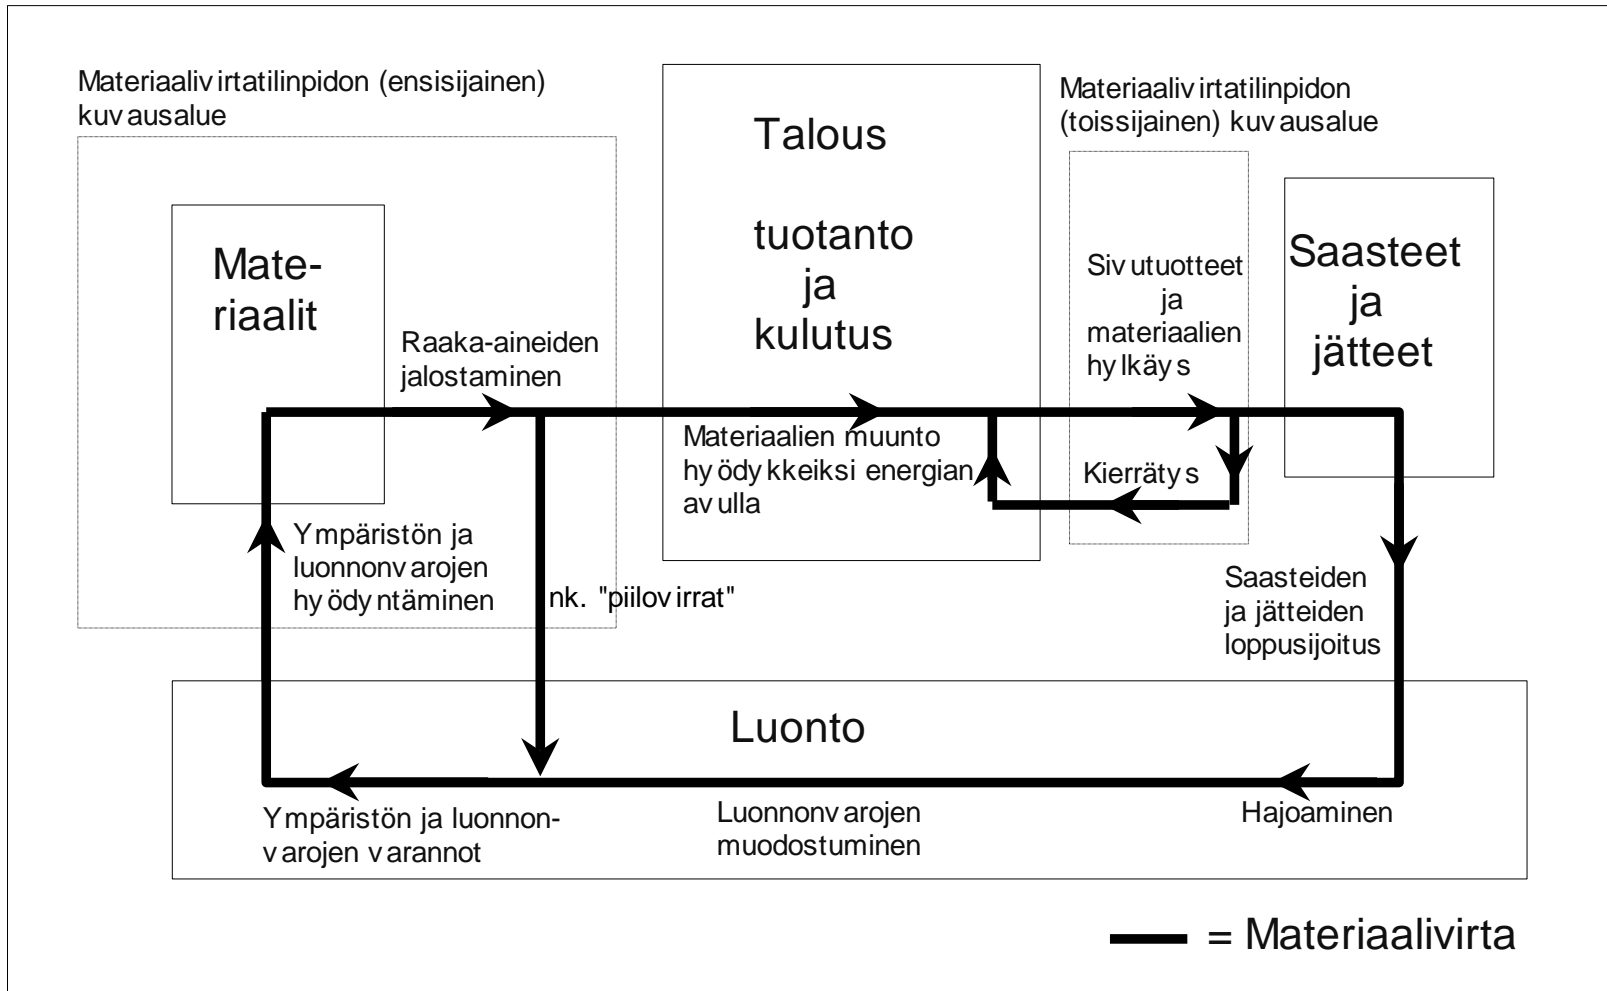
Materiaalivirtatilinpidon (ensisijainen) kuvausalue

Materiaalit

Talous

tuotanto ja kulutus

Materiaalivirtatilinpidon (toissijainen) kuvausalue

Sivutuotteet ja materiaalien hylkäys

Saasteet ja jätteet

Raaka-aineiden jalostaminen

Materiaalien muunto hyödykkeeksi energian avulla

Kierrätys

Ympäristön ja luonnonvarojen hyödyntäminen

nk. "piilovirrat"

Saasteiden ja jätteiden loppusijoitus

Luonto

Ympäristön ja luonnonvarojen varannot

Luonnonvarojen muodostuminen

Hajoaminen

= Materiaalivirta